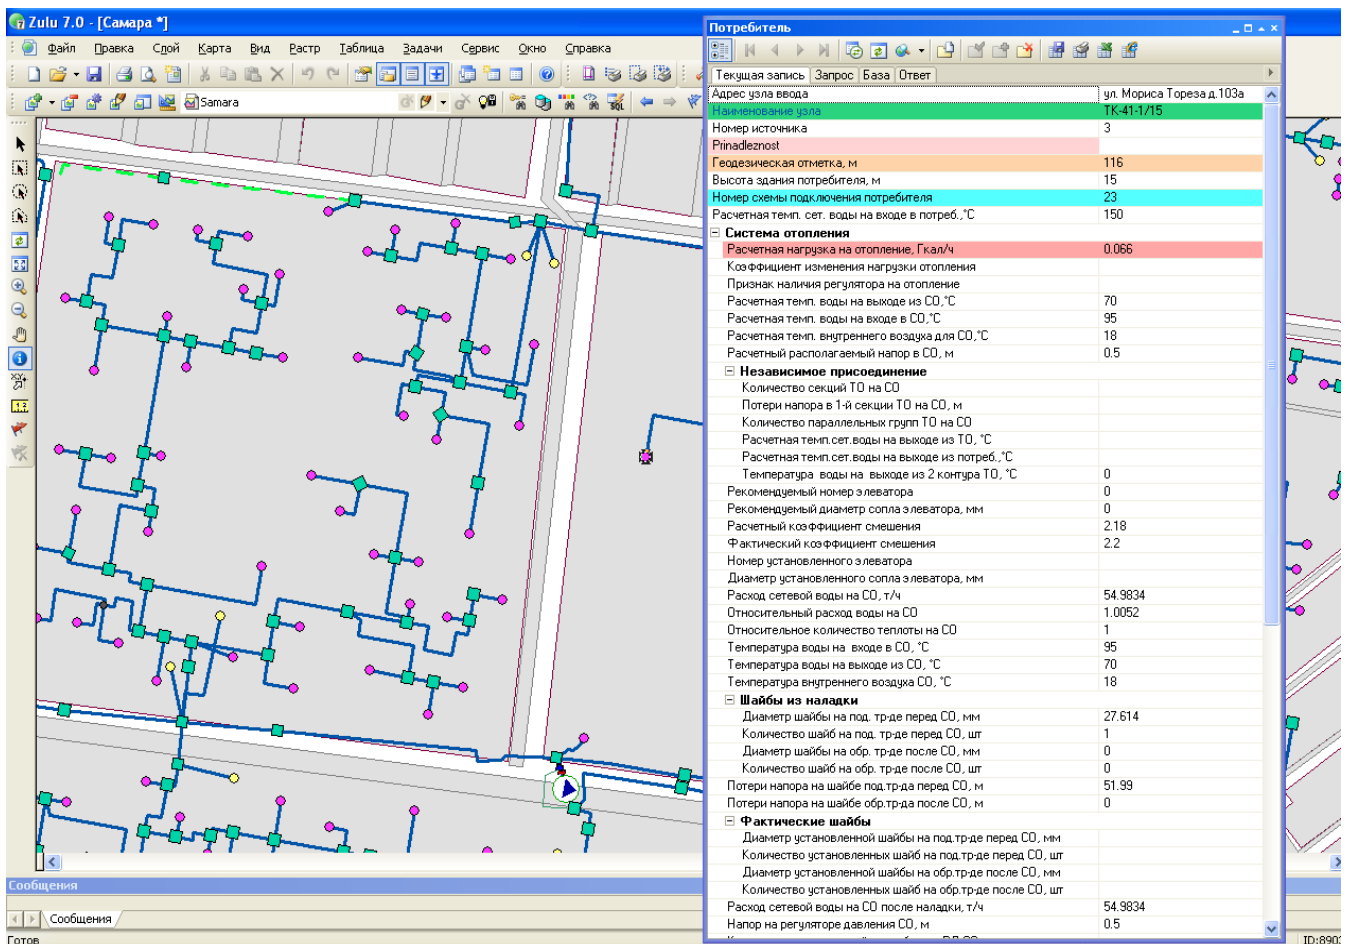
Zulu 7.0 - [Самара *]

Файл Правка Слой Карта Вид Растр Таблица Задачи Сервис Окно Справка

Samara

Потребитель

Текущая запись Запрос База Ответ

| | |
|---|---|
| Адрес узла ввода | ул. Мориса Тореза д.103а |
| Наименование узла | ТК-41-1/15 |
| Номер источника | 3 |
| Prinadleznost | |
| Геодезическая отметка, м | 116 |
| Высота здания потребителя, м | 15 |
| Номер схемы подключения потребителя | 23 |
| Расчетная темп. сет. воды на входе в потреб.,°С | 150 |
| Система отопления | |
| Расчетная нагрузка на отопление, Гкал/ч | 0.066 |
| Коэффициент изменения нагрузки отопления | |
| Признак наличия регулятора на отопление | |
| Расчетная темп. воды на выходе из СО,°С | 70 |
| Расчетная темп. воды на входе в СО,°С | 95 |
| Расчетная темп. внутреннего воздуха для СО,°С | 18 |
| Расчетный располагаемый напор в СО, м | 0.5 |
| Независимое присоединение | |
| Количество секций ТО на СО | |
| Потери напора в 1-й секции ТО на СО, м | |
| Количество параллельных групп ТО на СО | |
| Расчетная темп.сет.воды на выходе из ТО, °С | |
| Расчетная темп.сет.воды на выходе из потреб.,°С | |
| Температура воды на выходе из 2 контура ТО, °С | 0 |
| Рекомендуемый номер элеватора | 0 |
| Рекомендуемый диаметр сопла элеватора, мм | 0 |
| Расчетный коэффициент смешения | 2.18 |
| Фактический коэффициент смешения | 2.2 |
| Номер установленного элеватора | |
| Диаметр установленного сопла элеватора, мм | |
| Расход сетевой воды на СО, т/ч | 54.9834 |
| Относительный расход воды на СО | 1.0052 |
| Относительное количество теплоты на СО | 1 |
| Температура воды на входе в СО, °С | 95 |
| Температура воды на выходе из СО, °С | 70 |
| Температура внутреннего воздуха СО, °С | 18 |
| Шайбы из наладки | |
| Диаметр шайбы на под. тр-де перед СО, мм | 27.614 |
| Количество шайб на под. тр-де перед СО, шт | 1 |
| Диаметр шайбы на обр. тр-де после СО, мм | 0 |
| Количество шайб на обр. тр-де после СО, шт | 0 |
| Потери напора на шайбе под.тр-да перед СО, м | 51.99 |
| Потери напора на шайбе обр.тр-да после СО, м | 0 |
| Фактические шайбы | |
| Диаметр установленной шайбы на под.тр-де перед СО, мм | |
| Количество установленных шайб на под.тр-де перед СО, шт | |
| Диаметр установленной шайбы на обр.тр-де после СО, мм | |
| Количество установленных шайб на обр.тр-де после СО, шт | |
| Расход сетевой воды на СО после наладки, т/ч | 54.9834 |
| Напор на регуляторе давления СО, м | 0.5 |

Сообщения

Сообщения

Готов

ID:890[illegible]